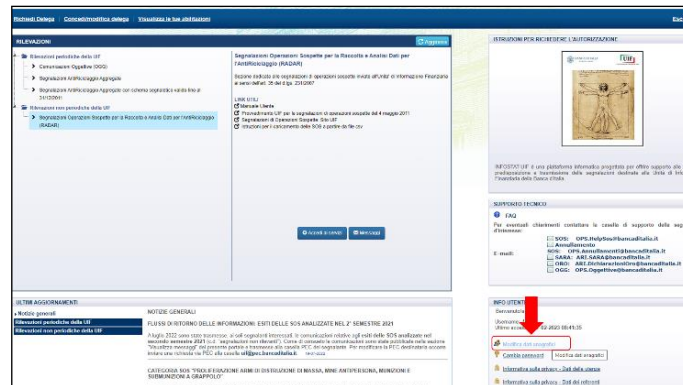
Richiedi Delega | Concedi/modifica delega | Visualizza le tue abilitazioni

Esci

RILEVAZIONI

Aggiorna

Rilevazioni periodiche della UIF

Comunicazioni Oggettive (OGG)

Segnalazioni AntiRiciclaggio Aggregate

Segnalazioni AntiRiciclaggio Aggregate con schema segnaletico valido fino al 31/12/2021

Rilevazioni non periodiche della UIF

Segnalazioni Operazioni Sospette per la Raccolta e Analisi Dati per l'AntiRiciclaggio (RADAR)

Segnalazioni Operazioni Sospette per la Raccolta e Analisi Dati per l'AntiRiciclaggio (RADAR)

Sezione dedicata alle segnalazioni di operazioni sospette inviate all'Unità di Informazione Finanziaria ai sensi dell'art. 35 del d.lgs. 231/2007

LINK UTILI

Manuale Utente

Provvedimento UIF per le segnalazioni di operazioni sospette del 4 maggio 2011

Segnalazioni di Operazioni Sospette: Sito UIF

Istruzioni per il caricamento delle SOS a partire da file csv

Accedi ai servizi

Messaggi

ISTRUZIONI PER RICHIEDERE L'AUTORIZZAZIONE

UIF

INFOSTAT-UIF è una piattaforma informatica progettata per offrire supporto alle predisposizione e trasmissione delle segnalazioni destinate alla Unità di Informazione Finanziaria della Banca d'Italia.

SUPPORTO TECNICO

FAQ

Per eventuali chiarimenti contattare le caselle di supporto delle segnalazioni di interesse:

SOS: OPS.HelpSos@bancaditalia.it

Annullamento

NOTIFICHE: OPS.Annullamenti@bancaditalia.it

SARA: ARI.SARA@bancaditalia.it

ORO: ARI.DichiarazioniOro@bancaditalia.it

OGG: OPS.Oggettive@bancaditalia.it

E-mail:

ULTIMI AGGIORNAMENTI

Notizie generali

Rilevazioni periodiche della UIF

Rilevazioni non periodiche della UIF

NOTIZIE GENERALI

FLUSSI DI RITORNO DELLE INFORMAZIONI: ESITI DELLE SOS ANALIZZATE NEL 2° SEMESTRE 2021

A luglio 2022 sono state trasmesse ai Soggetti segnalanti interessati le comunicazioni relative agli esiti delle SOS analizzate nel secondo semestre 2021 (c.d. "segnalazioni non rilevanti"). Come di consueto le comunicazioni sono state pubblicate nella sezione "Visualizza messaggi" del presente portale e trasmesse alla casella PEC del segnalante. Per modificare la PEC destinataria occorre inviare una richiesta via PEC alla casella uif@pec.bancaditalia.it. leggi tutto

CATEGORIA SOS "PROLIFERAZIONE ARMI DI DISTRUZIONE DI MASSA, MINE ANTIPERSONA, MUNIZIONI E SUBMUNIZIONI A GRAPPOLO"

INFO UTENTE

Benvenuto

Ultimo accesso: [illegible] 02 2023 08:45:35

Modifica dati anagrafici

Cambia password

Modifica dati anagrafici

Informativa sulla privacy - Dati della clientela

Informativa sulla privacy - Dati dei referenti